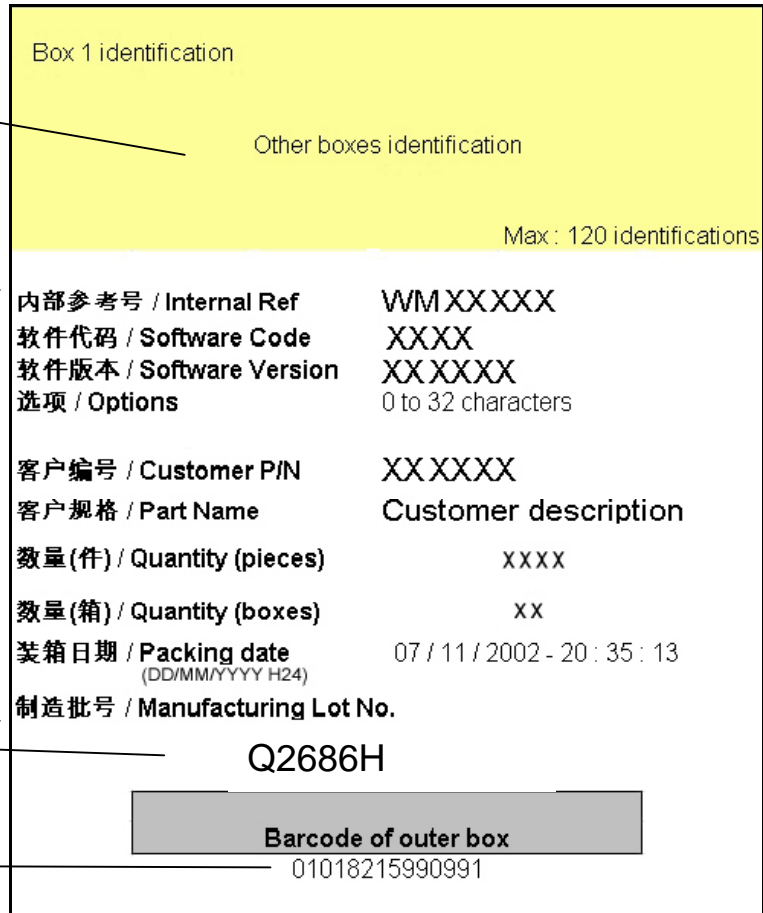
Box 1 identification

Other boxes identification

Max : 120 identifications

内部参考号 / Internal Ref WMXXXXX
软件代码 / Software Code XXXX
软件版本 / Software Version XXXXXX
选项 / Options 0 to 32 characters

客户编号 / Customer P/N XXXXXX
客户规格 / Part Name Customer description
数量(件) / Quantity (pieces) XXXX
数量(箱) / Quantity (boxes) XX
装箱日期 / Packing date (DD/MM/YYYY H24) 07 / 11 / 2002 - 20 : 35 : 13
制造批号 / Manufacturing Lot No.

Q2686H

Barcode of outer box
01018215990991